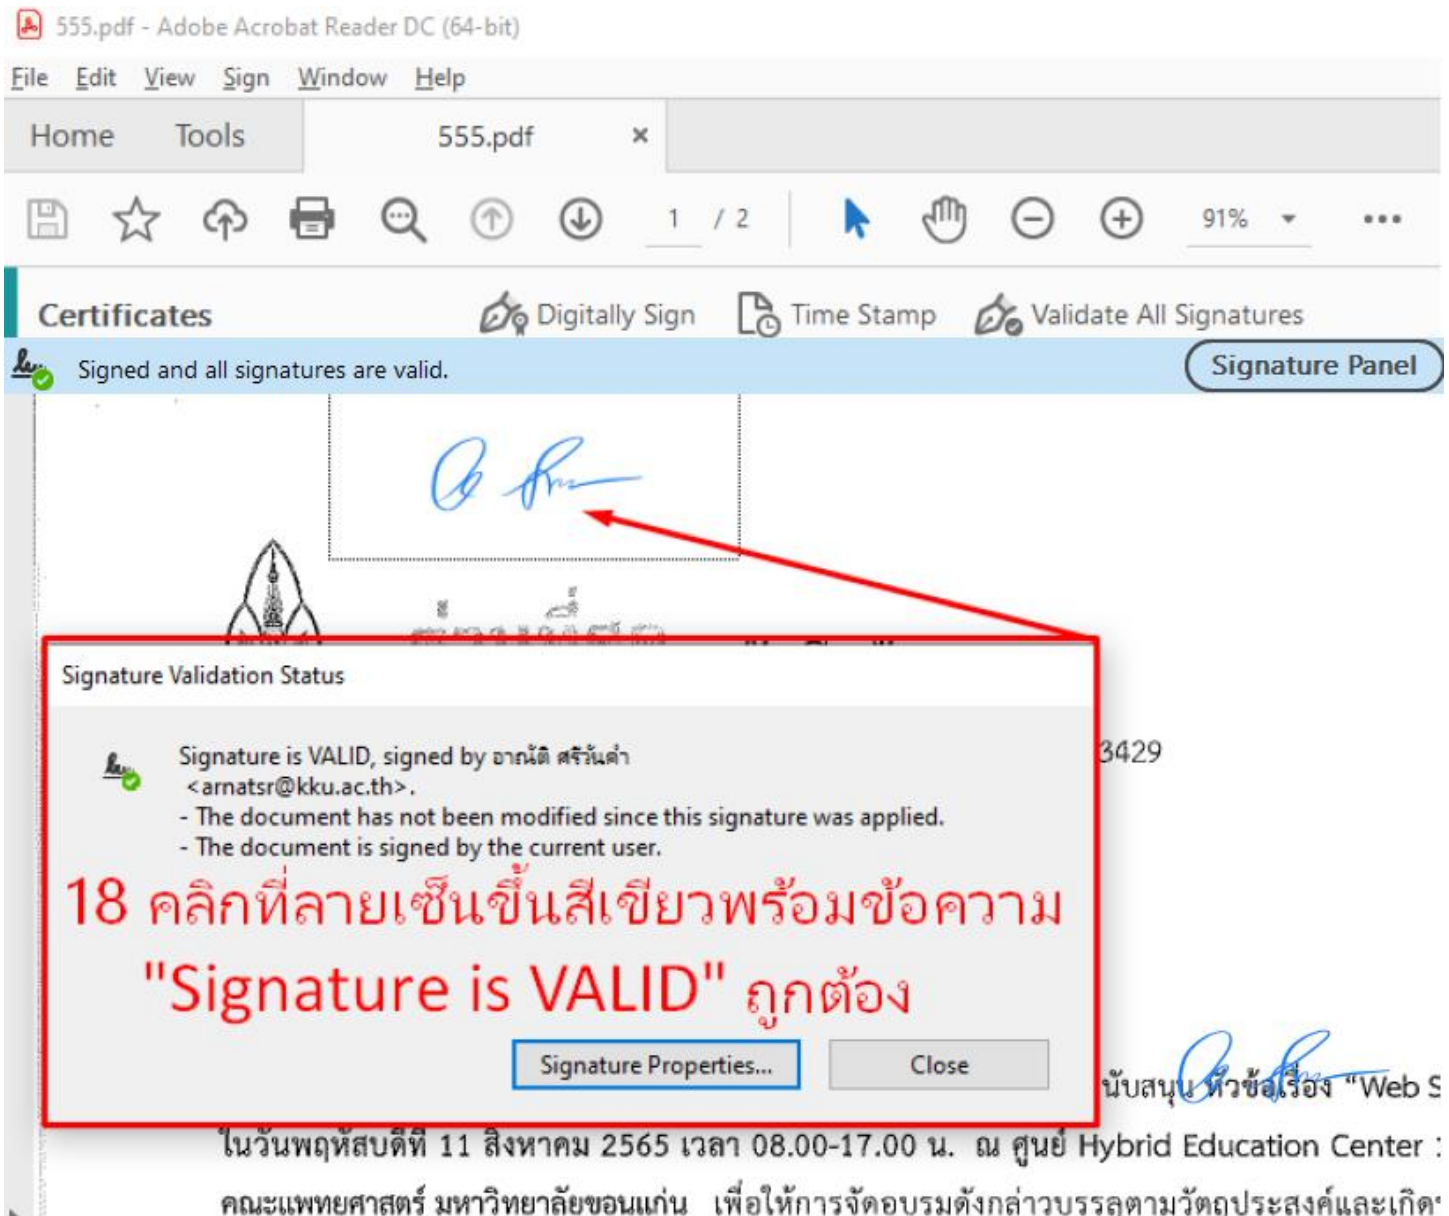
555.pdf - Adobe Acrobat Reader DC (64-bit)

File Edit View Sign Window Help

Home Tools 555.pdf ×

1 / 2 91%

Certificates Digitally Sign Time Stamp Validate All Signatures

Signed and all signatures are valid. Signature Panel

Signature Validation Status

Signature is VALID, signed by อาณัติ ศรีวันคำ <arnatsr@kku.ac.th>.
- The document has not been modified since this signature was applied.
- The document is signed by the current user.

18 คลิกที่ลายเซ็นขึ้นสีเขียวพร้อมข้อความ "Signature is VALID" ถูกต้อง

Signature Properties... Close

3429

นับสนุน หัวข้อเรื่อง "Web S

ในวันพฤหัสบดีที่ 11 สิงหาคม 2565 เวลา 08.00-17.00 น. ณ ศูนย์ Hybrid Education Center

คณะแพทยศาสตร์ มหาวิทยาลัยขอนแก่น เพื่อให้การจัดอบรมดังกล่าวบรรลุตามวัตถุประสงค์และเกิด